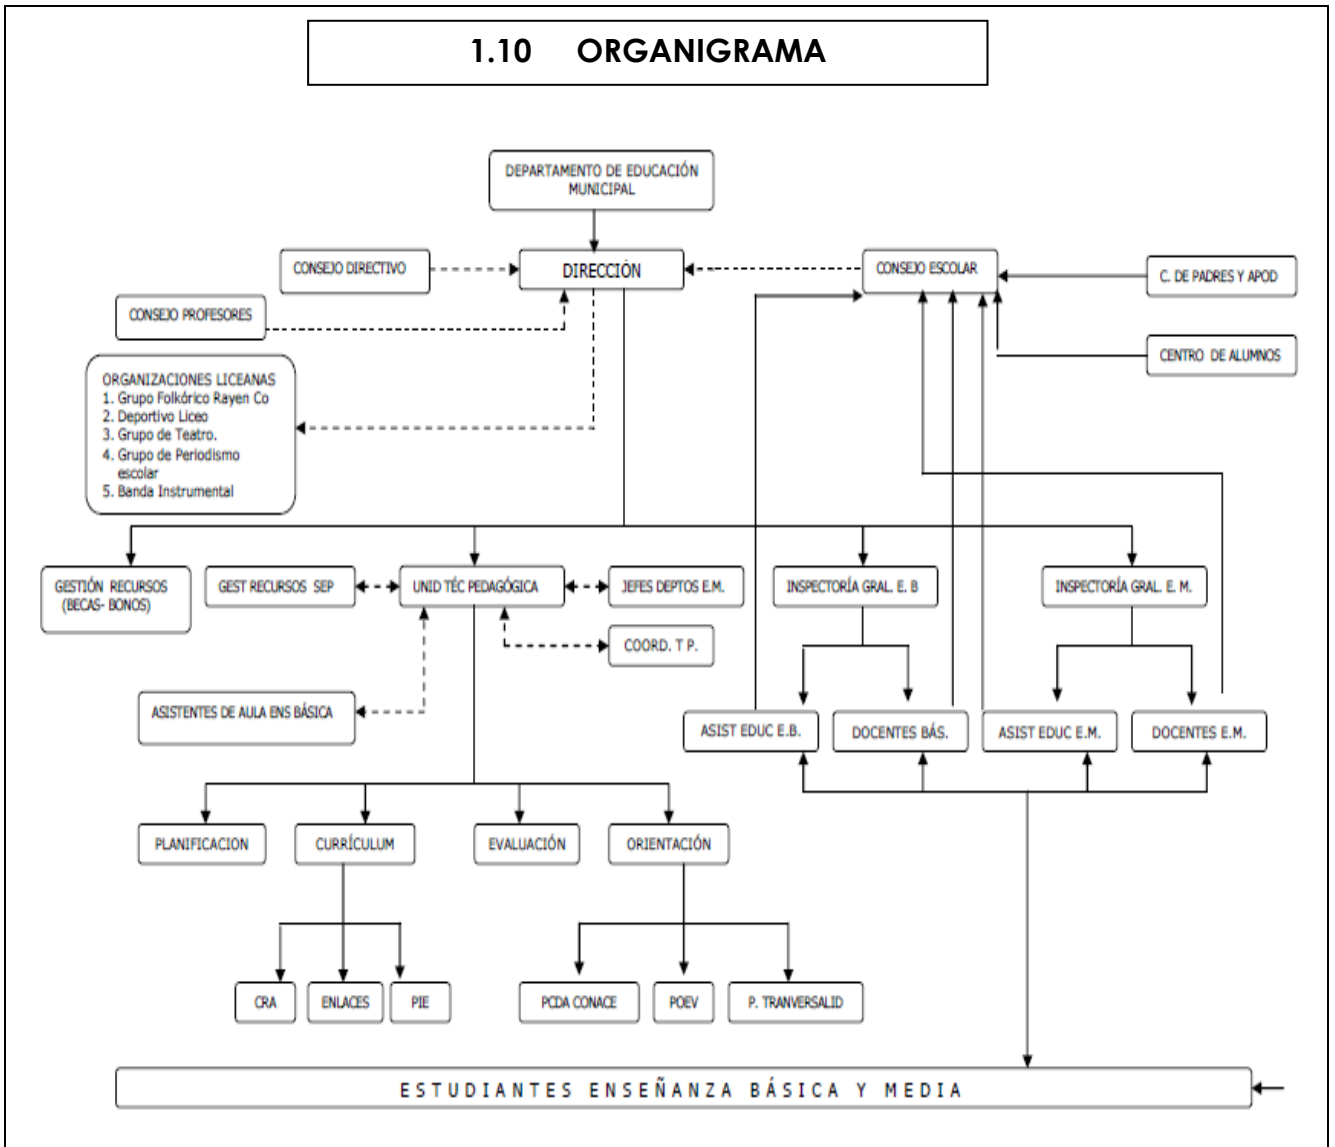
1.10 ORGANIGRAMA

DEPARTAMENTO DE EDUCACIÓN MUNICIPAL

CONSEJO DIRECTIVO

DIRECCIÓN

CONSEJO ESCOLAR

C. DE PADRES Y APOD

CONSEJO PROFESORES

CENTRO DE ALUMNOS

ORGANIZACIONES LICEANAS
1. Grupo Folkórico Rayen Co
2. Deportivo Liceo
3. Grupo de Teatro.
4. Grupo de Periodismo escolar
5. Banda Instrumental

GESTIÓN RECURSOS (BECAS- BONOS)

GEST RECURSOS SEP

UNID TÉC PEDAGÓGICA

JEFES DEPTOS E.M.

INSPECTORÍA GRAL. E. B

INSPECTORÍA GRAL. E. M.

COORD. T P.

ASISTENTES DE AULA ENS BÁSICA

ASIST EDUC E.B.

DOCENTES BÁS.

ASIST EDUC E.M.

DOCENTES E.M.

PLANIFICACION

CURRÍCULUM

EVALUACIÓN

ORIENTACIÓN

CRA

ENLACES

PIE

PCDA CONACE

POEV

P. TRANVERSALID

ESTUDIANTES ENSEÑANZA BÁSICA Y MEDIA